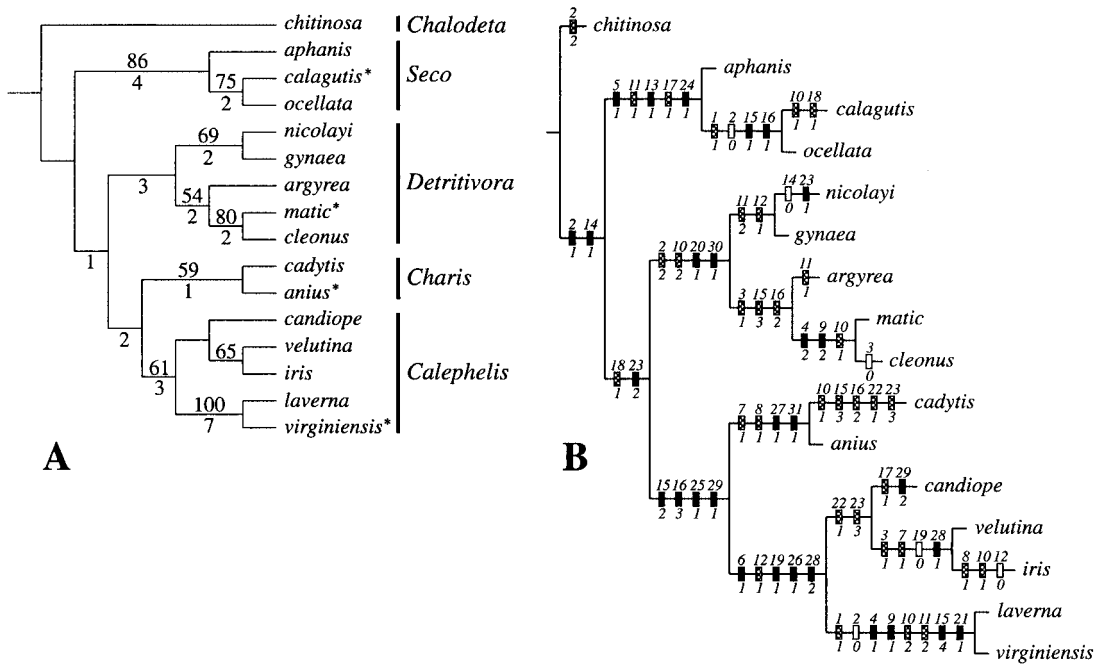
chitinosa
Chalodeta
86
4
aphanis
75
calagutis*
Seco
2
ocellata
69
nicolayi
2
gynaea
3
argyrea
Detritivora
54
2
80
matic*
2
cleonus
1
59
cadytis
Charis
1
anius*
candiope
2
65
velutina
61
iris
Calephelis
3
100
laverna
7
virginiensis*
A

B
2
2
chitinosa
5 11 13 17 24
1 1 1 1 1
aphanis
1 2 15 16
1 0 1 1
10 18
1 1
calagutis
ocellata
2 14
1 1
11 12
2 1
14 23
0 1
nicolayi
gynaea
2 10 20 30
2 2 1 1
11
1
argyrea
3 15 16
1 3 2
4 9 10
2 2 1
matic
3
0
cleonus
18 23
1 2
10 15 16 22 23
1 3 2 1 3
cadytis
7 8 27 31
1 1 1 1
anius
15 16 25 29
2 3 1 1
17 29
1 2
candiope
22 23
1 3
3 7 19 28
1 1 0 1
velutina
8 10 12
1 1 0
iris
6 12 19 26 28
1 1 1 1 2
1 2 4 9 10 11 15 21
1 0 1 1 2 2 4 1
laverna
virginiensis